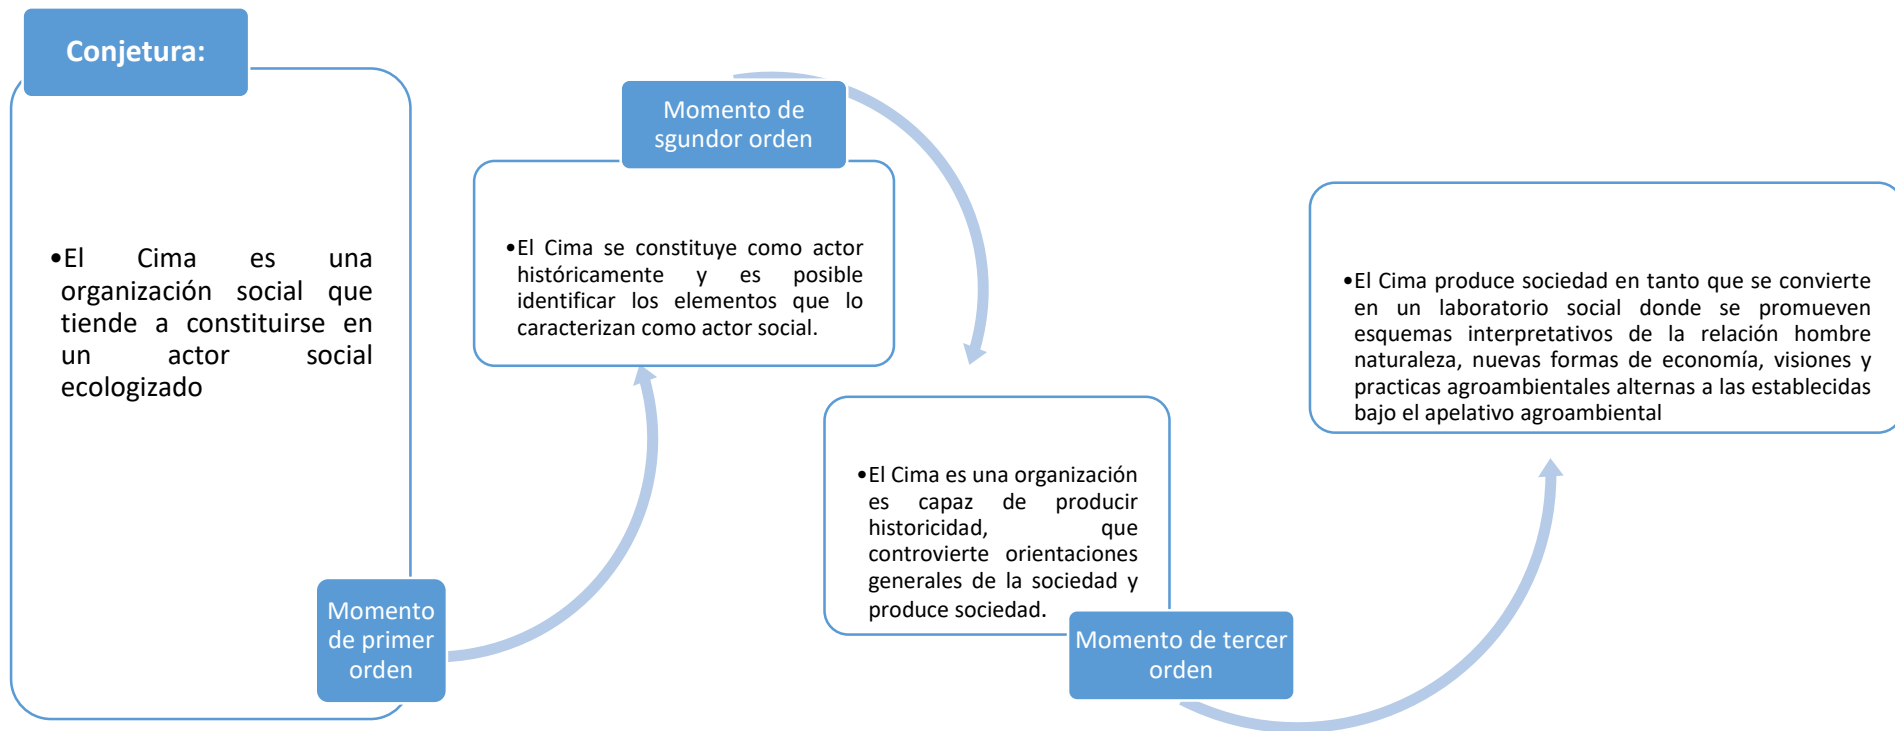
Conjetura:

•El Cima es una organización social que tiende a constituirse en un actor social ecologizado

Momento de primer orden

Momento de sgundor orden

•El Cima se constituye como actor históricamente y es posible identificar los elementos que lo caracterizan como actor social.

•El Cima es una organización es capaz de producir historicidad, que controvierte orientaciones generales de la sociedad y produce sociedad.

Momento de tercer orden

•El Cima produce sociedad en tanto que se convierte en un laboratorio social donde se promueven esquemas interpretativos de la relación hombre naturaleza, nuevas formas de economía, visiones y practicas agroambientales alternas a las establecidas bajo el apelativo agroambiental